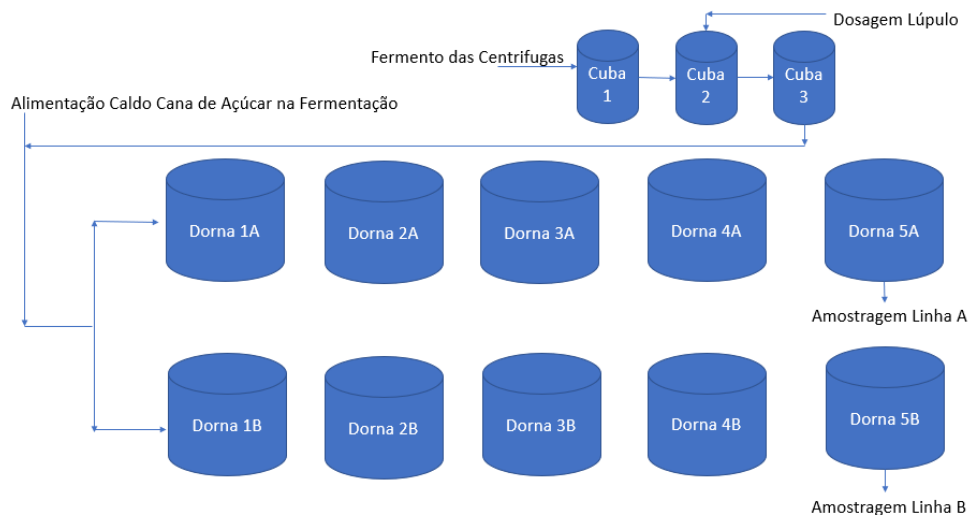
Dosagem Lúpulo

Fermento das Centrifugas

Cuba 1

Cuba 2

Cuba 3

Alimentação Caldo Cana de Açúcar na Fermentação

Dorna 1A

Dorna 2A

Dorna 3A

Dorna 4A

Dorna 5A

Amostragem Linha A

Dorna 1B

Dorna 2B

Dorna 3B

Dorna 4B

Dorna 5B

Amostragem Linha B